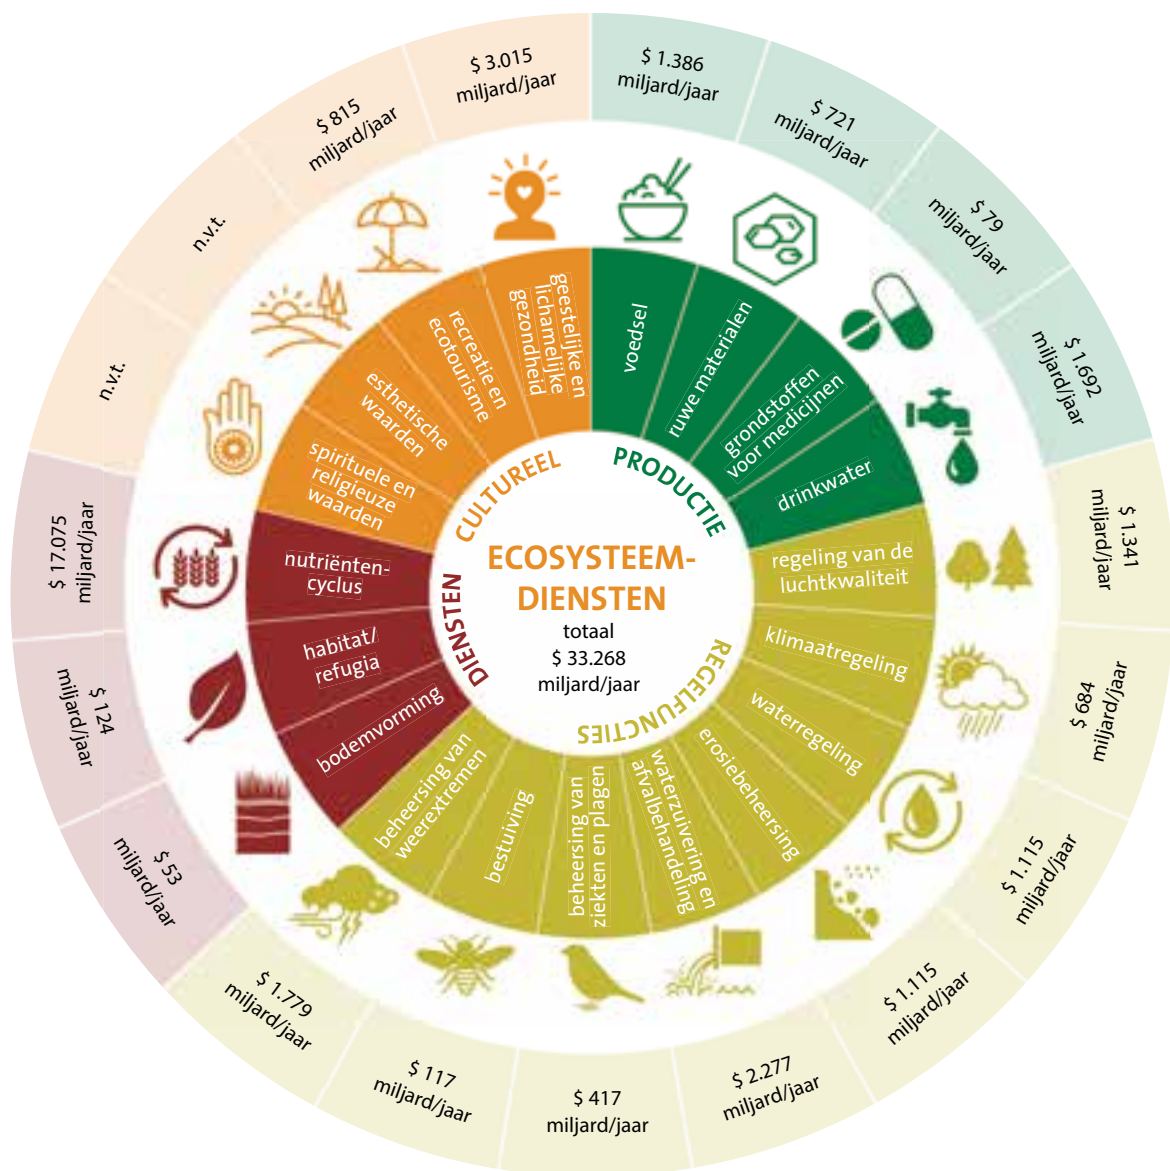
ECOSYSTEEM-DIENSTEN
totaal
$ 33.268
miljard/jaar

PRODUCTIE
voedsel
$ 1.386 miljard/jaar
ruwe materialen
$ 721 miljard/jaar
grondstoffen voor medicijnen
$ 79 miljard/jaar
drinkwater
$ 1.692 miljard/jaar

REGELFUNCTIES
regeling van de luchtkwaliteit
$ 1.341 miljard/jaar
klimaatregeling
$ 684 miljard/jaar
waterregeling
$ 1.115 miljard/jaar
erosiebeheersing
$ 1.115 miljard/jaar
waterzuivering en afvalbehandeling
$ 2.277 miljard/jaar
beheersing van ziekten en plagen
$ 417 miljard/jaar
bestuiving
$ 117 miljard/jaar
beheersing van weerextremen
$ 1.779 miljard/jaar

DIENSTEN
bodemvorming
$ 53 miljard/jaar
habitat/refugia
$ 124 miljard/jaar
nutriënten-cyclus
$ 17.075 miljard/jaar

CULTUREEL
spirituele en religieuze waarden
n.v.t.
esthetische waarden
n.v.t.
recreatie en ecotourisme
$ 815 miljard/jaar
geestelijke en lichamelijke gezondheid
$ 3.015 miljard/jaar